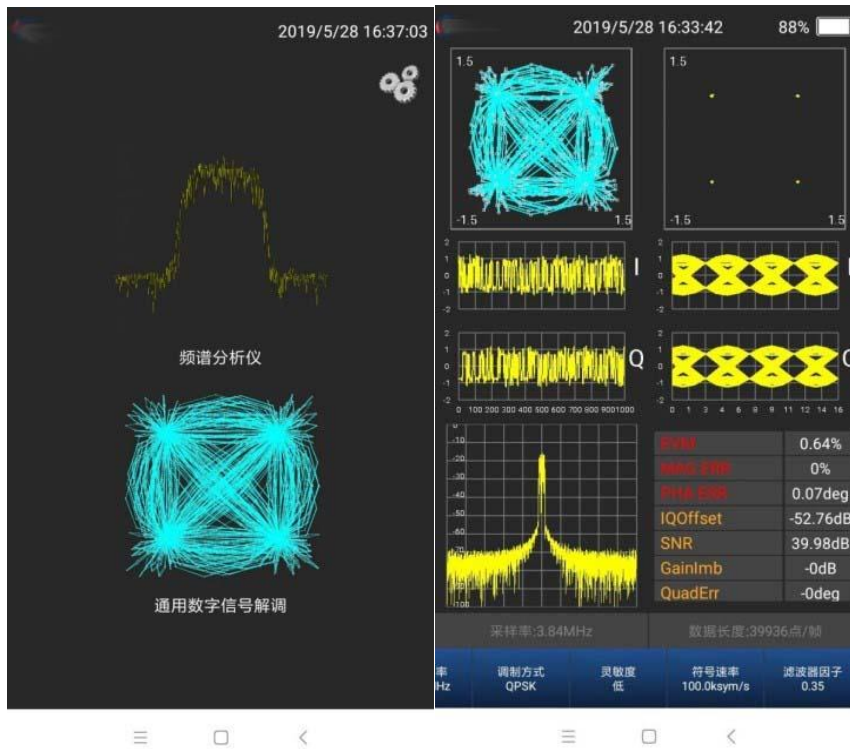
2019/5/28 16:37:03

频谱分析仪

通用数字信号解调

2019/5/28 16:33:42 88%

1.5
-1.5 1.5

1.5
-1.5 1.5

I

Q

0 100 200 300 400 500 600 700 800 900 1000

0 1 3 4 6 8 9 11 12 14 16

| EVM | 0.64% |
|---|---|
| MAG ERR | 0% |
| PHA ERR | 0.07deg |
| IQOffset | -52.76dB |
| SNR | 39.98dB |
| GainImb | -0dB |
| QuadErr | -0deg |

采样率:3.84MHz
数据长度:39936点/帧

率 Hz
调制方式 QPSK
灵敏度 低
符号速率 100.0ksym/s
滤波器因子 0.35